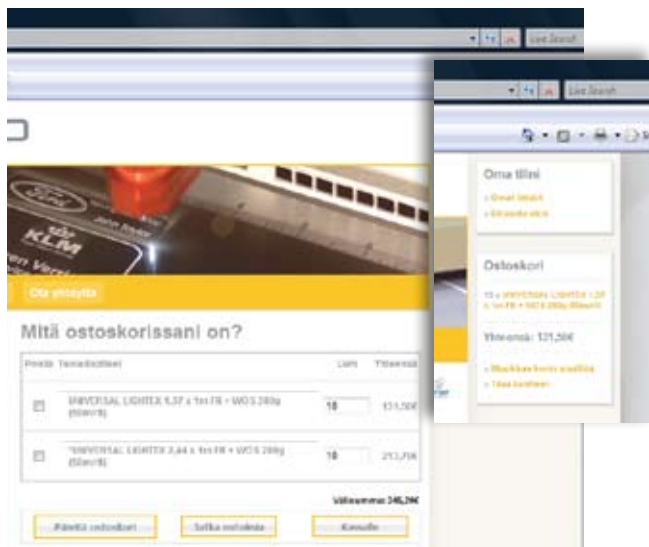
Live Search

Ota yhteyttä

Mitä ostoskorissani on?

| Poista | Tuotetiedot | Lkm | Yhteensä |
|---|---|---|---|
| ☐ | UNIVERSAL LIGHTEX 1,37 x 1m FR + WOS 280g (50m²/$) | 10 | 131,50€ |
| ☐ | UNIVERSAL LIGHTEX 2,44 x 1m FR + WOS 280g (50m²/$) | 10 | 213,75€ |

Välisumma: 345,25€

Päivitä ostoskori | Jatka ostoksia | Kassalle

Live Search

Oma tili

» Omat tiedot
» Omat tilaukset

Ostoskori

10 x UNIVERSAL LIGHTEX 1,37 x 1m FR + WOS 280g (50m²/$)

Yhteensä: 131,50€

» Muokkaa koria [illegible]
» Tilaa tuotteet